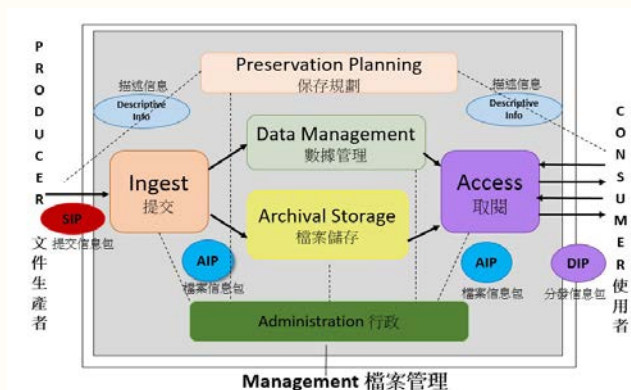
P
R
O
D
U
C
E
R

文
件
生
產
者

Preservation Planning
保存規劃

描述信息
Descriptive Info

描述信息
Descriptive Info

Data Management
數據管理

Ingest
提交

Access
取閱

Archival Storage
檔案儲存

SIP
提交信息包

AIP
檔案信息包

AIP
檔案信息包

DIP
分發信息包

Administration 行政

C
O
N
S
U
M
E
R

使
用
者

Management 檔案管理